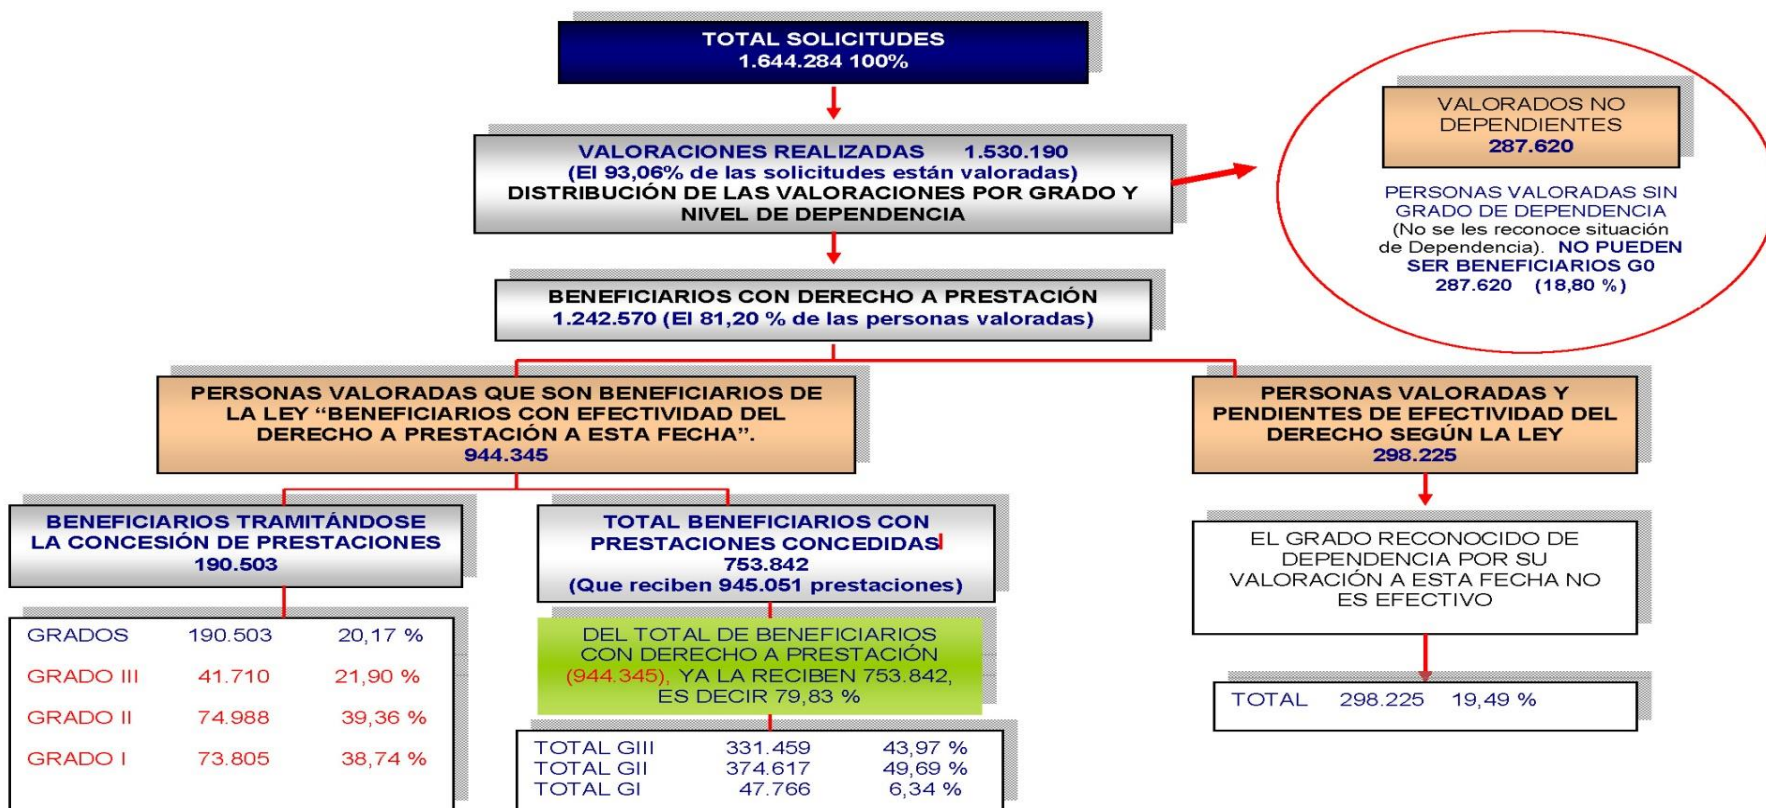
TOTAL SOLICITUDES
1.644.284 100%

VALORACIONES REALIZADAS 1.530.190
(El 93,06% de las solicitudes están valoradas)
DISTRIBUCIÓN DE LAS VALORACIONES POR GRADO Y NIVEL DE DEPENDENCIA

VALORADOS NO DEPENDIENTES
287.620

PERSONAS VALORADAS SIN GRADO DE DEPENDENCIA (No se les reconoce situación de Dependencia). NO PUEDEN SER BENEFICIARIOS G0
287.620 (18,80 %)

BENEFICIARIOS CON DERECHO A PRESTACIÓN
1.242.570 (El 81,20 % de las personas valoradas)

PERSONAS VALORADAS QUE SON BENEFICIARIOS DE LA LEY "BENEFICIARIOS CON EFECTIVIDAD DEL DERECHO A PRESTACIÓN A ESTA FECHA".
944.345

PERSONAS VALORADAS Y PENDIENTES DE EFECTIVIDAD DEL DERECHO SEGÚN LA LEY
298.225

BENEFICIARIOS TRAMITÁNDOSE LA CONCESIÓN DE PRESTACIONES
190.503

TOTAL BENEFICIARIOS CON PRESTACIONES CONCEDIDAS
753.842
(Que reciben 945.051 prestaciones)

EL GRADO RECONOCIDO DE DEPENDENCIA POR SU VALORACIÓN A ESTA FECHA NO ES EFECTIVO

| GRADOS | 190.503 | 20,17 % |
|---|---|---|
| GRADO III | 41.710 | 21,90 % |
| GRADO II | 74.988 | 39,36 % |
| GRADO I | 73.805 | 38,74 % |

DEL TOTAL DE BENEFICIARIOS CON DERECHO A PRESTACIÓN (944.345), YA LA RECIBEN 753.842, ES DECIR 79,83 %

| TOTAL GIII | 331.459 | 43,97 % |
|---|---|---|
| TOTAL GII | 374.617 | 49,69 % |
| TOTAL GI | 47.766 | 6,34 % |

TOTAL 298.225 19,49 %